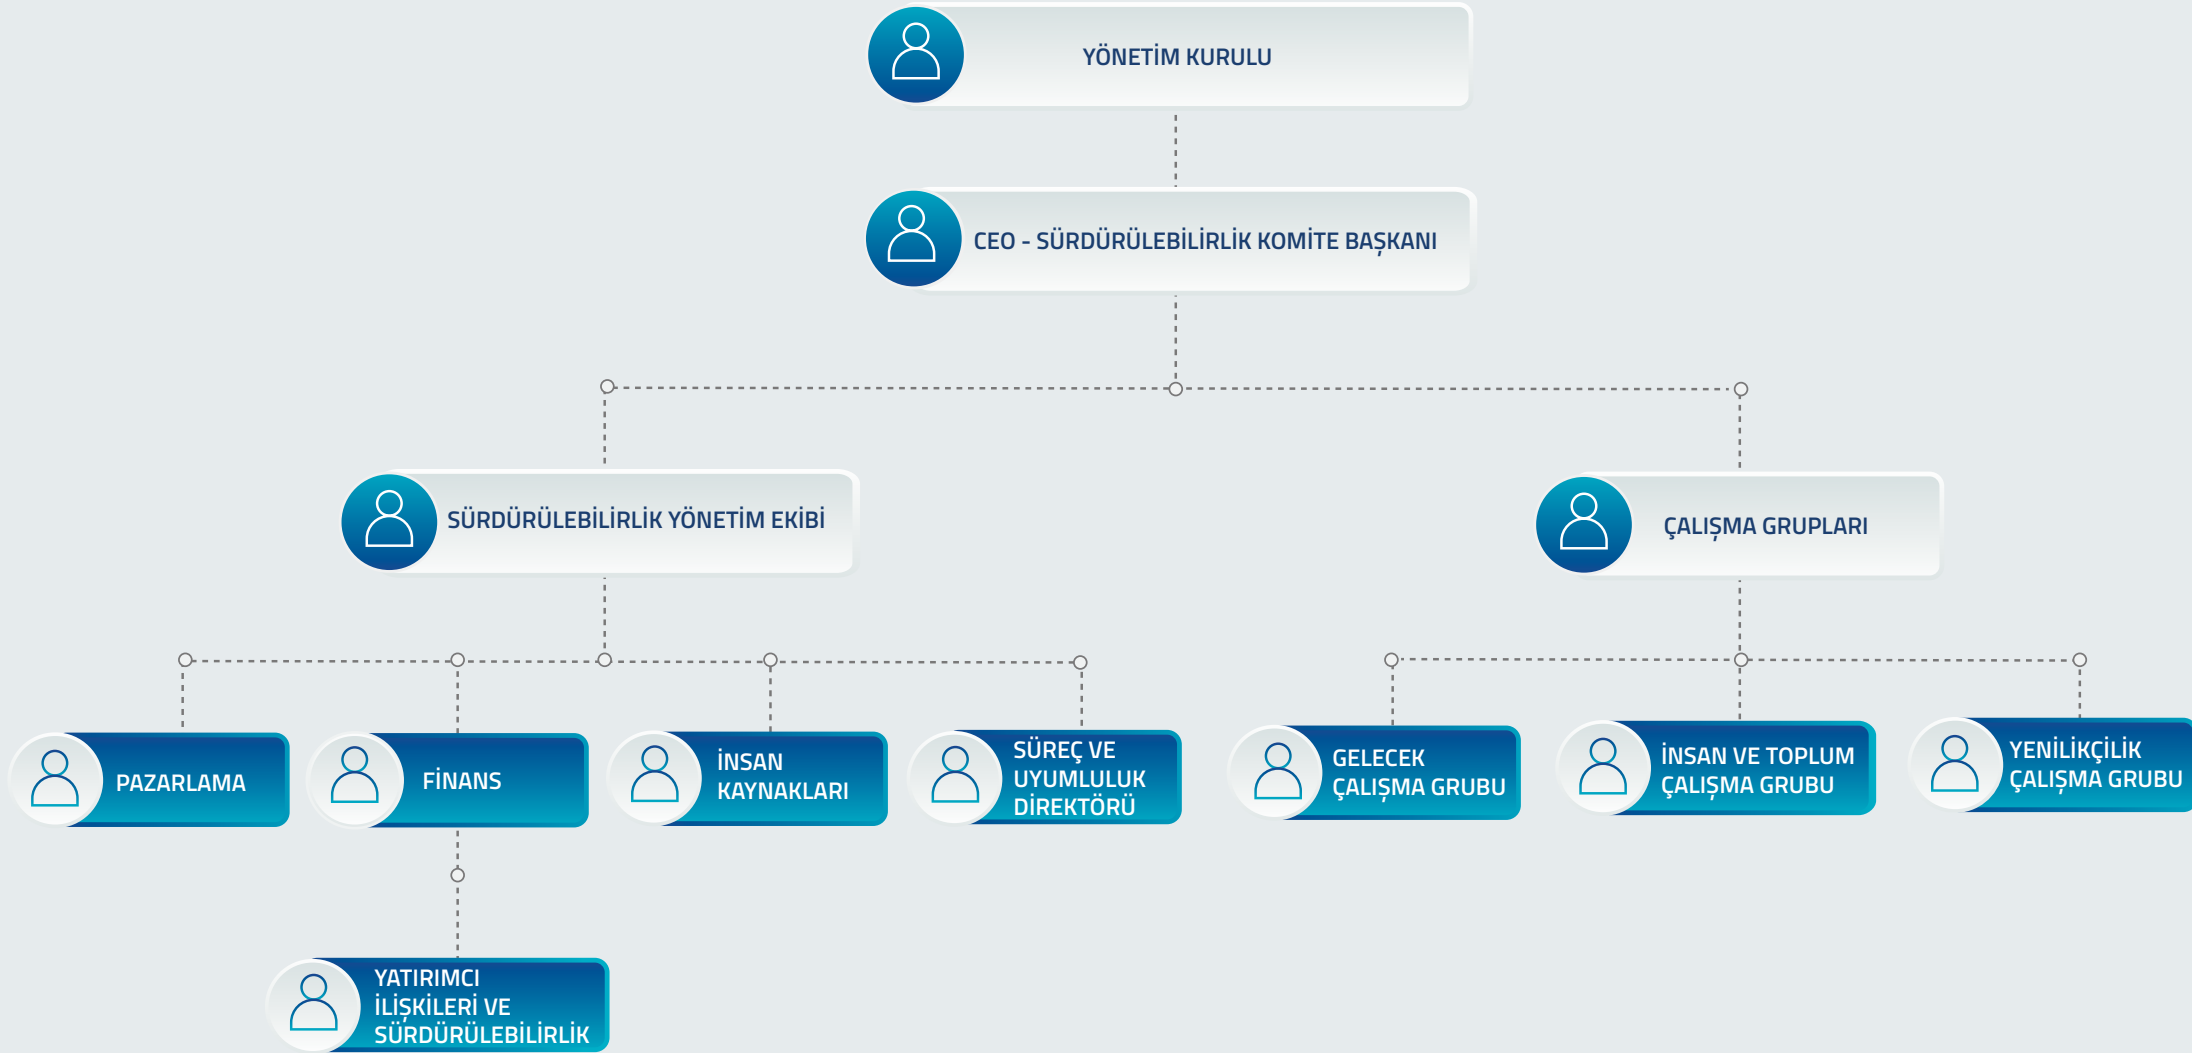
YÖNETİM KURULU

CEO - SÜRDÜRÜLEBİLİRLİK KOMİTE BAŞKANI

SÜRDÜRÜLEBİLİRLİK YÖNETİM EKİBİ

ÇALIŞMA GRUPLARI

PAZARLAMA

FİNANS

İNSAN KAYNAKLARI

SÜREÇ VE UYUMLULUK DİREKTÖRÜ

GELECEK ÇALIŞMA GRUBU

İNSAN VE TOPLUM ÇALIŞMA GRUBU

YENİLİKÇİLİK ÇALIŞMA GRUBU

YATIRIMCI İLİŞKİLERİ VE SÜRDÜRÜLEBİLİRLİK